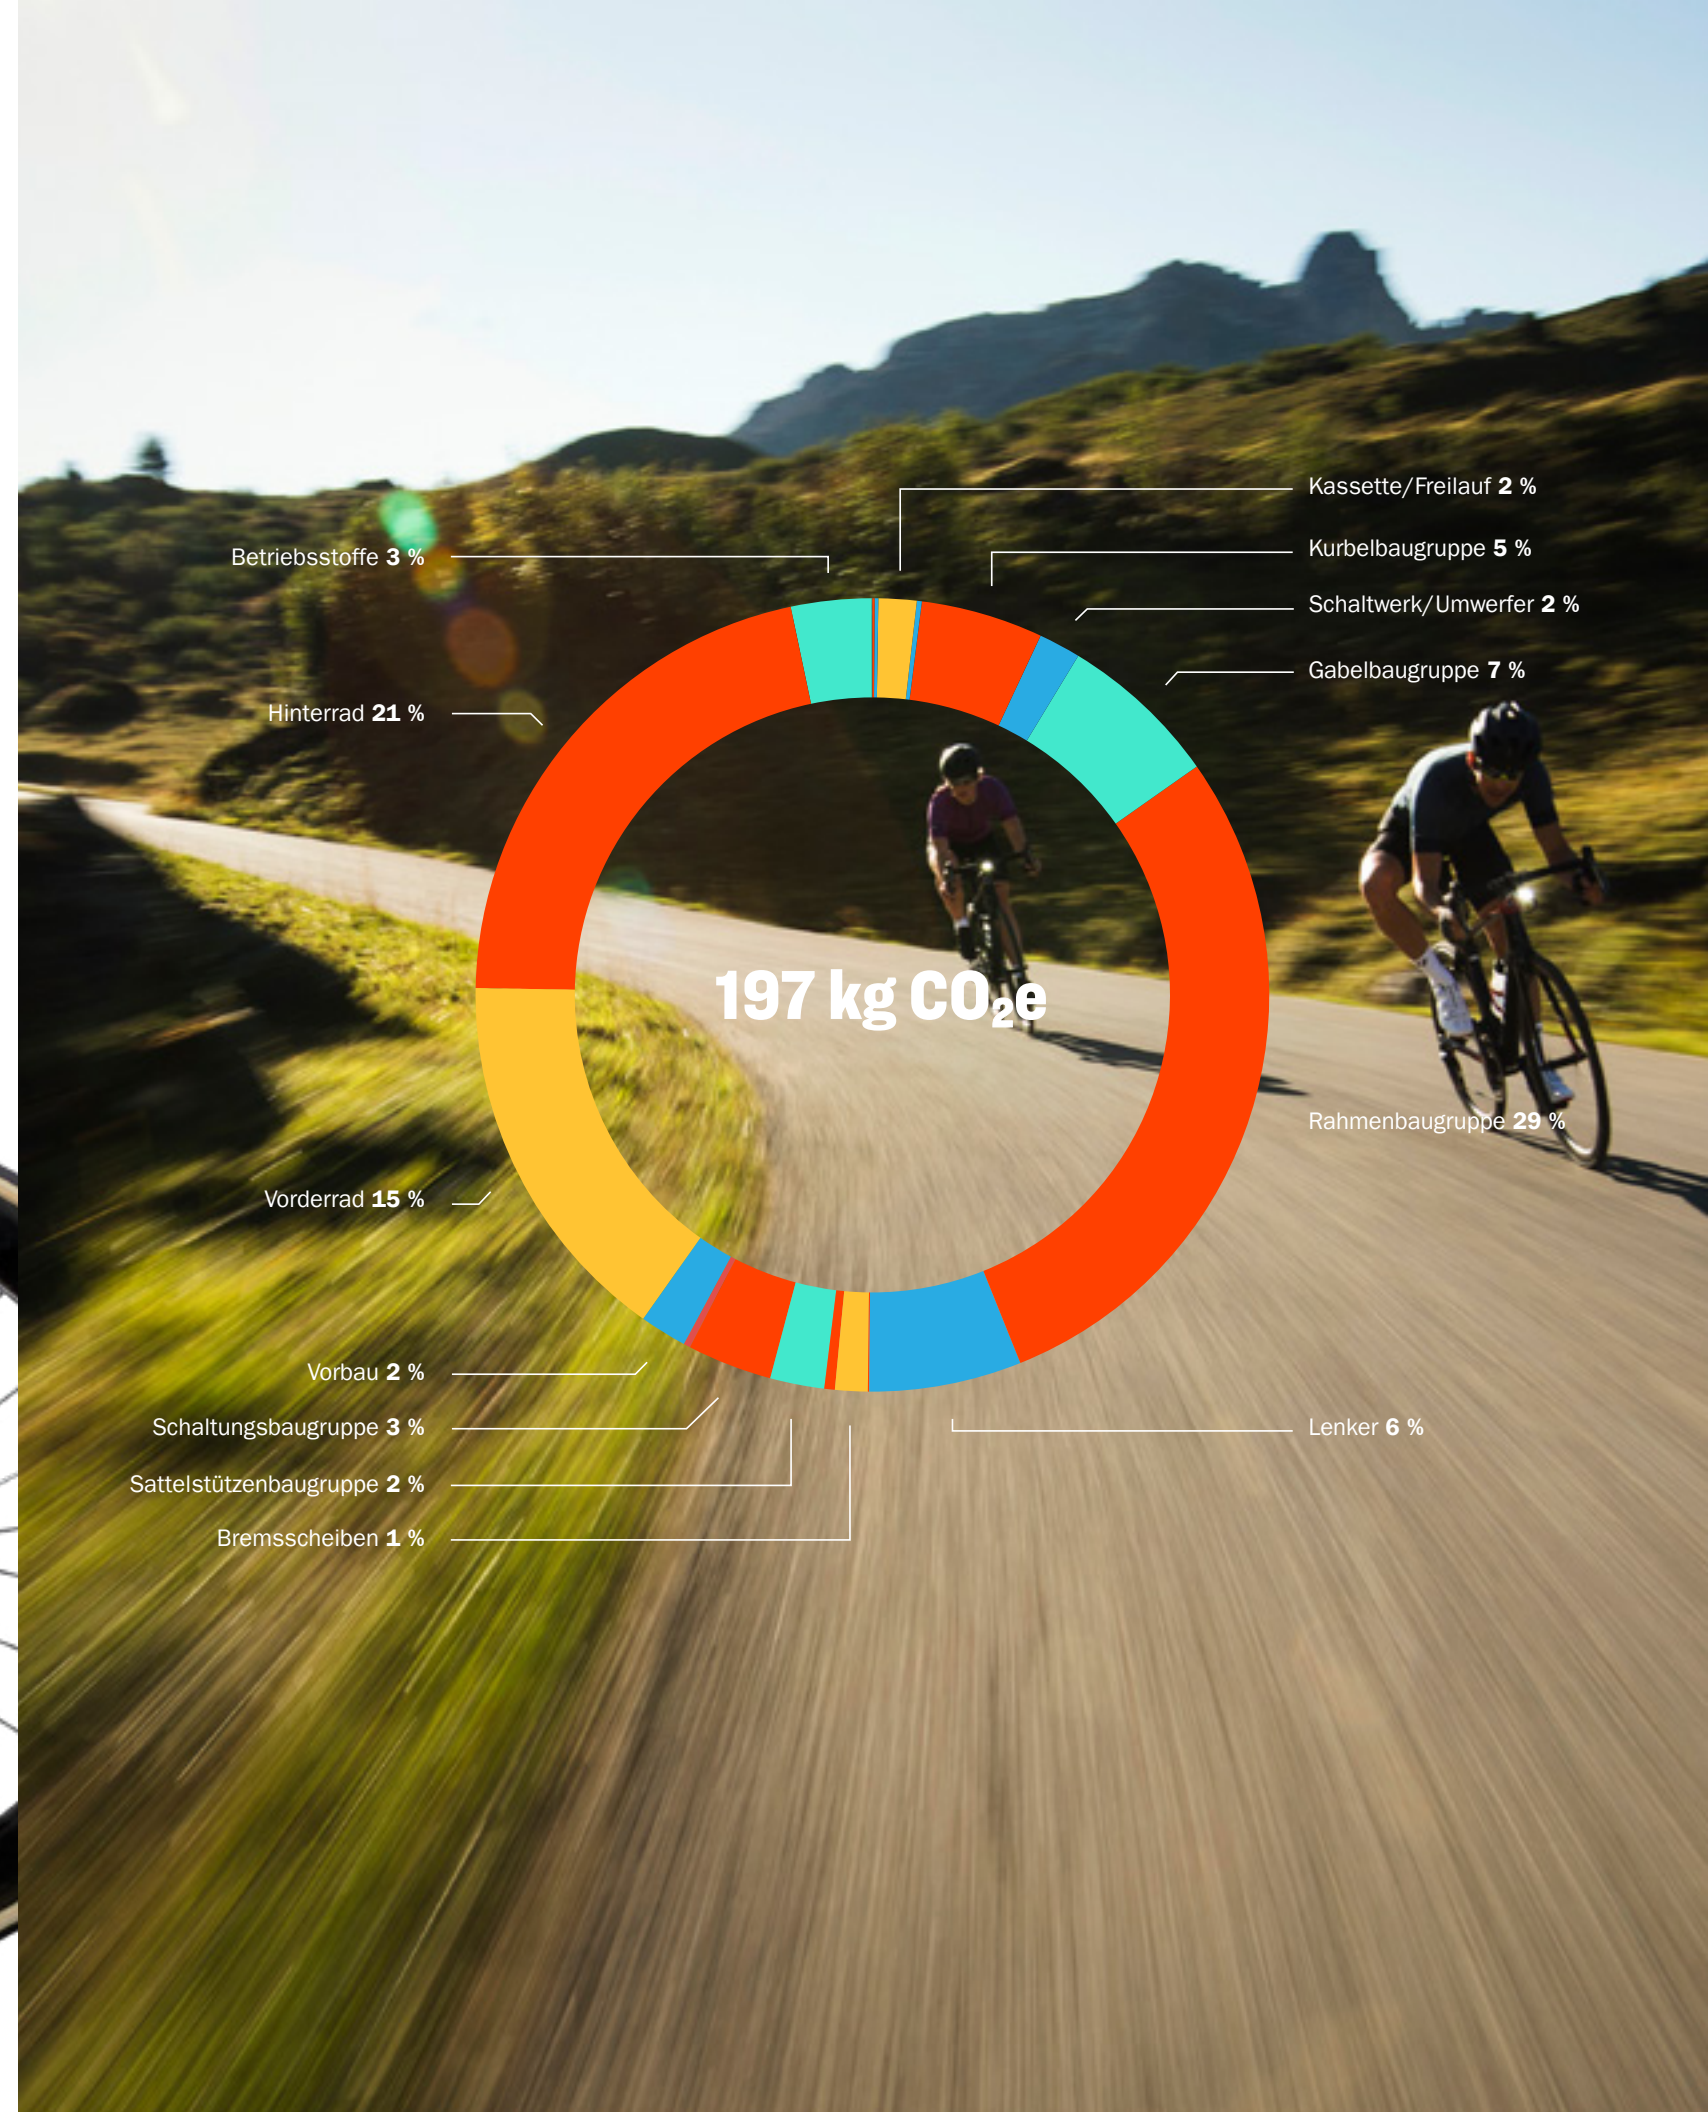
Kassette/Freilauf 2 %

Betriebsstoffe 3 %

Kurbelbaugruppe 5 %

Schaltwerk/Umwerfer 2 %

Gabelbaugruppe 7 %

Hinterrad 21 %

197 kg $CO_2$e

Rahmenbaugruppe 29 %

Vorderrad 15 %

Vorbau 2 %

Schaltungsbaugruppe 3 %

Lenker 6 %

Sattelstützenbaugruppe 2 %

Bremsscheiben 1 %